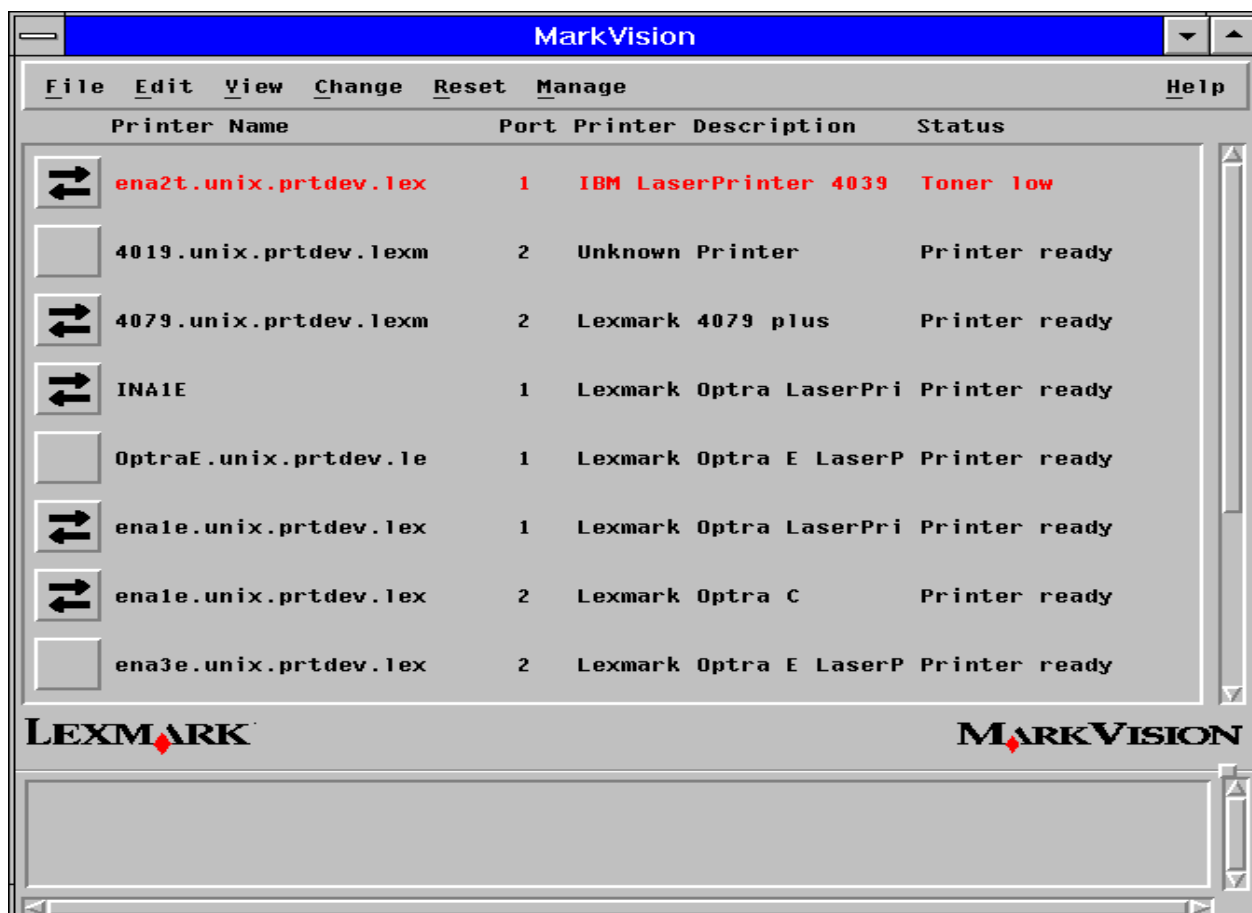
MarkVision

File Edit View Change Reset Manage Help

| Printer Name | Port | Printer Description | Status |
|---|---|---|---|
| ena2t.unix.prtdev.lex | 1 | IBM LaserPrinter 4039 | Toner low |
| 4019.unix.prtdev.lexm | 2 | Unknown Printer | Printer ready |
| 4079.unix.prtdev.lexm | 2 | Lexmark 4079 plus | Printer ready |
| INA1E | 1 | Lexmark Optra LaserPri | Printer ready |
| OptraE.unix.prtdev.le | 1 | Lexmark Optra E LaserP | Printer ready |
| ena1e.unix.prtdev.lex | 1 | Lexmark Optra LaserPri | Printer ready |
| ena1e.unix.prtdev.lex | 2 | Lexmark Optra C | Printer ready |
| ena3e.unix.prtdev.lex | 2 | Lexmark Optra E LaserP | Printer ready |

LEXMARK

MARKVISION